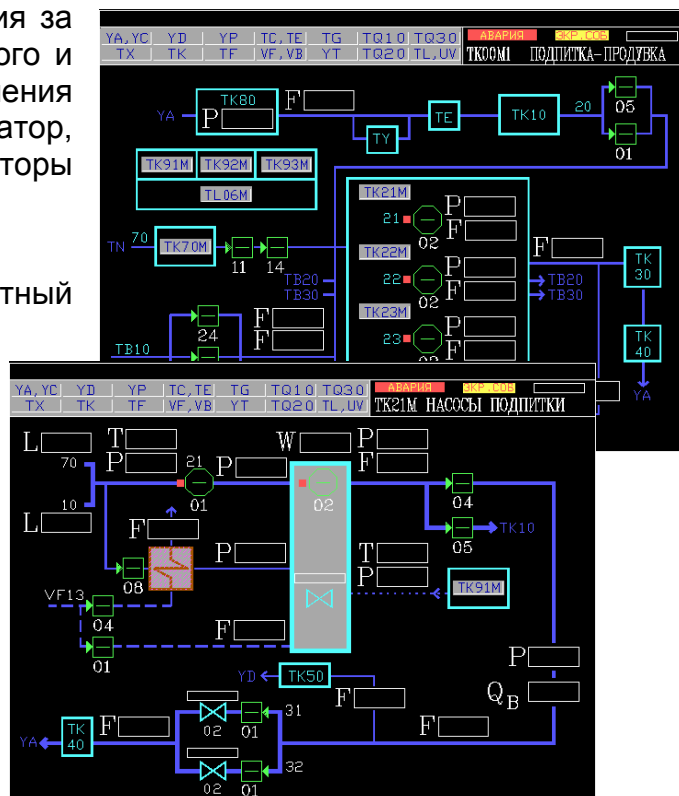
ия за
ого и
ения
атор,
торы

тный

| YA,YC | YD | YP | TC,TE | TG | TQ10 | TQ30 |
|---|---|---|---|---|---|---|
| TX | TK | TF | VF,VB | YT | TQ20 | TL,UV |

АВАРИЯ ЭКР_СОБ
TK00M1 ПОДПИТКА-ПРОДУВКА

YA P TK80 F TY TE TK10 20 05 01
TK91M TK92M TK93M TL06M
TN 70 TK70M 11 14
TK21M 21 02 P F
TK22M 22 02 P F
TK23M 23 02 P F
TB20 TB30 TB20 TB30 F TK 30 TK 40 YA
F F 24 TB10

| YA,YC | YD | YP | TC,TE | TG | TQ10 | TQ30 |
|---|---|---|---|---|---|---|
| TX | TK | TF | VF,VB | YT | TQ20 | TL,UV |

АВАРИЯ ЭКР_СОБ
TK21M НАСОСЫ ПОДПИТКИ

L T P 70 10 L 21 01 P W P F 02 04 05 TK10
F P T P 08 TK91M
VF13 04 01 F
YD TK50 P F Q$_B$
YA TK 40 F 02 01 31 F
02 01 32